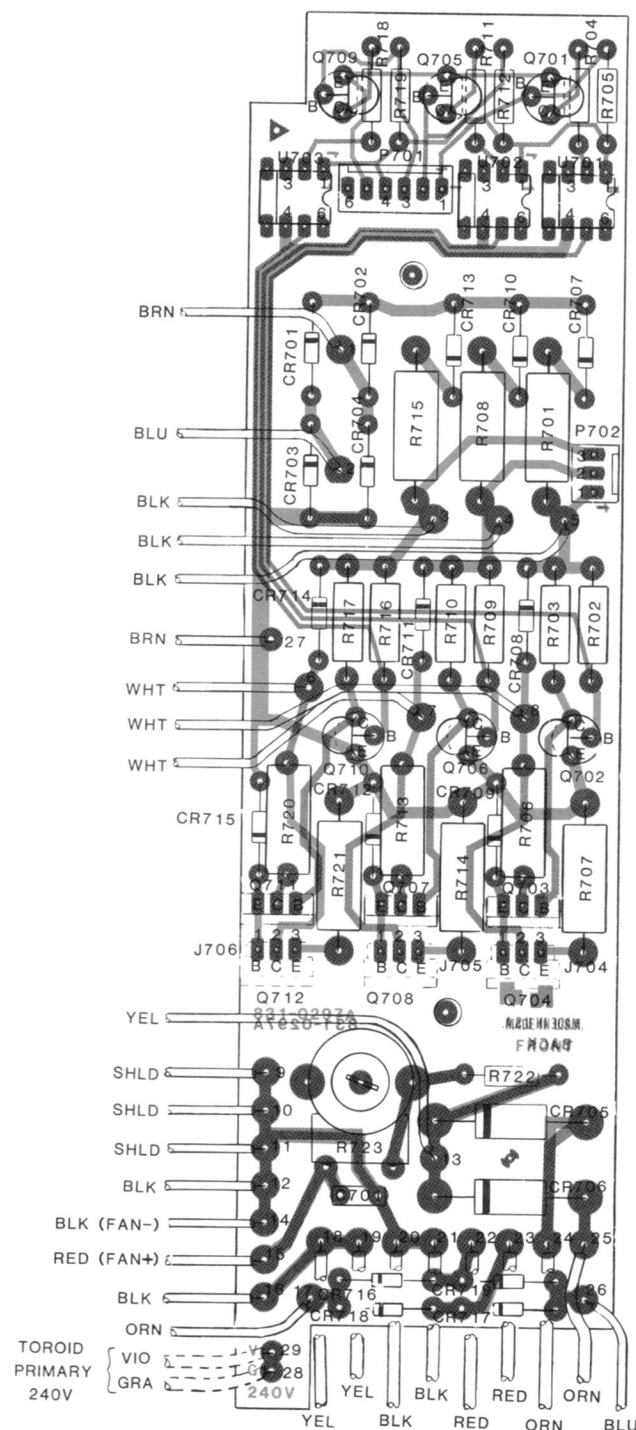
Q709 R718 Q705 R711 Q701 R704
B R719 B R712 B R705
U703 P701 U702 U701
3 1 6 4 3 1 3 1 3 1
4 6 4 6 4 6
BRN
CR702 CR713 CR710 CR707
CR701
R715 R708 R701
BLU
CR704
P702
CR703
BLK
BLK
BLK
CR714
R717 R716 R710 R709 R703 R702
BRN
27
CR711 CR708
WHT
WHT
B B B
WHT
Q710 Q706 Q702
CR712 CR709
CR715
R720 R713 R706
R721 R714 R707
Q711 Q707 Q703
J706 1 2 3 1 2 3 1 2 3
B C E B C E J705 B C E J704
Q712 Q708 Q704
YEL
831-0297A
FRONT
R722
SHLD 9
SHLD 10
SHLD 11
R723
CR705
13
BLK 12
Q700
CR706
BLK (FAN-) 14
RED (FAN+) 15
18 19 20 21 22 23 24 25
BLK 16
17 CR716 CR719
26
ORN
CR718 CR717
TOROID PRIMARY 240V
VIO 29
GRA 28
240V
YEL BLK RED ORN
YEL BLK RED ORN BLU